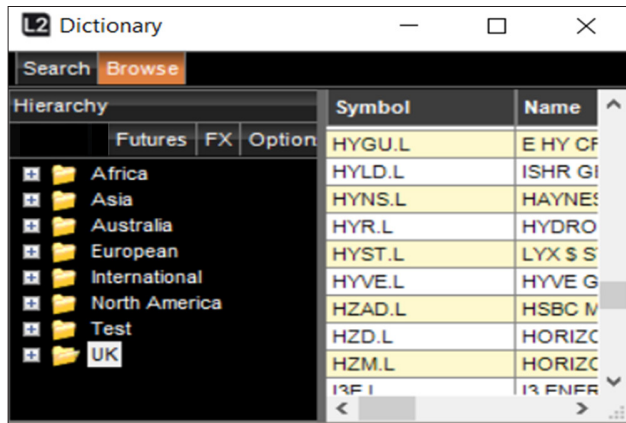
L2 Dictionary

Search Browse

Hierarchy

Futures FX Option

Africa
Asia
Australia
European
International
North America
Test
UK

| Symbol | Name |
|---|---|
| HYGU.L | E HY CF |
| HYLD.L | ISHR GI |
| HYNS.L | HAYNES |
| HYR.L | HYDRO |
| HYST.L | LYX $ S |
| HYVE.L | HYVE G |
| HZAD.L | HSBC M |
| HZD.L | HORIZC |
| HZM.L | HORIZC |
| I3E.L | I3 ENER |